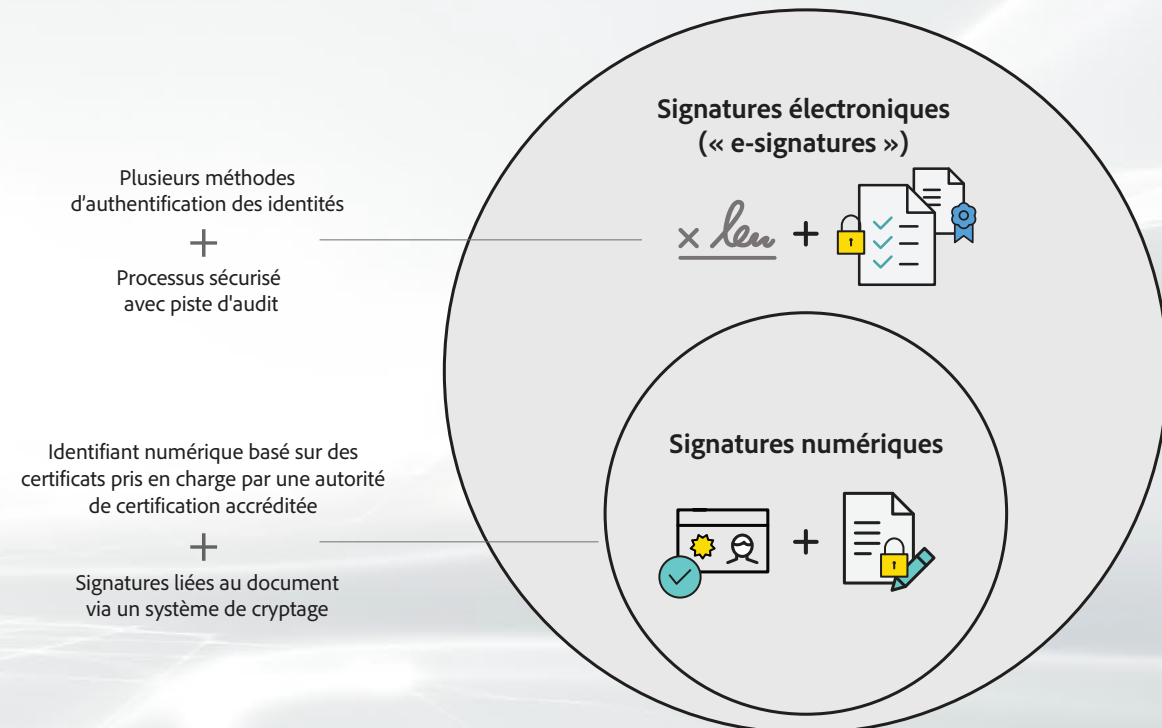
Signatures électroniques
(« e-signatures »)

Plusieurs méthodes d'authentification des identités

+

Processus sécurisé avec piste d'audit

× +

Identifiant numérique basé sur des certificats pris en charge par une autorité de certification accréditée

+

Signatures liées au document via un système de cryptage

Signatures numériques

+